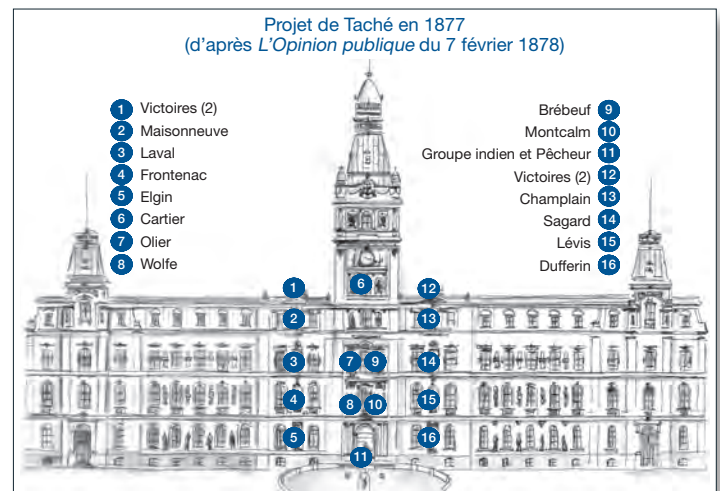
Projet de Taché en 1877
(d'après *L'Opinion publique* du 7 février 1878)

1 Victoires (2)
2 Maisonneuve
3 Laval
4 Frontenac
5 Elgin
6 Cartier
7 Olier
8 Wolfe

Brébeuf 9
Montcalm 10
Groupe indien et Pêcheur 11
Victoires (2) 12
Champlain 13
Sagard 14
Lévis 15
Dufferin 16

1
2
3
4
5
6
7
8
9
10
11
12
13
14
15
16